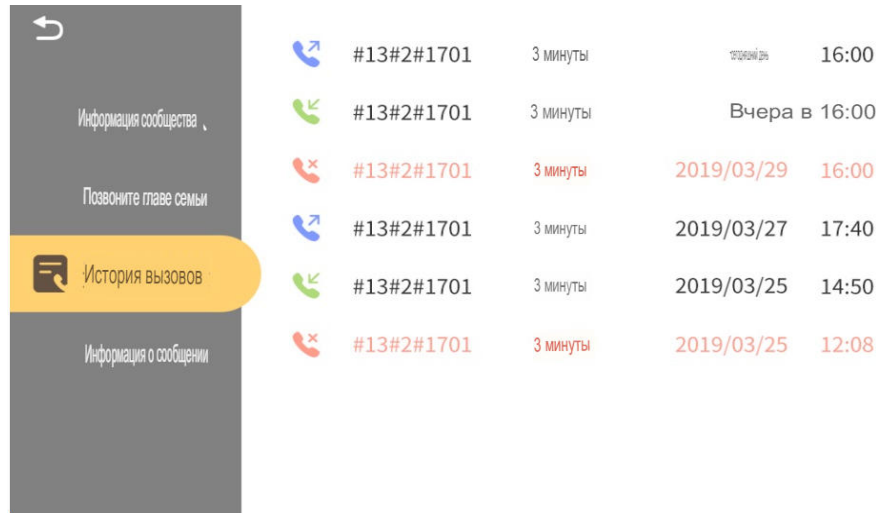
Информация сообщества

Позвоните главе семьи

История вызовов

Информация о сообщении

| #13#2#1701 | 3 минуты | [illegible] | 16:00 |
|---|---|---|---|
| #13#2#1701 | 3 минуты | Вчера в | 16:00 |
| #13#2#1701 | 3 минуты | 2019/03/29 | 16:00 |
| #13#2#1701 | 3 минуты | 2019/03/27 | 17:40 |
| #13#2#1701 | 3 минуты | 2019/03/25 | 14:50 |
| #13#2#1701 | 3 минуты | 2019/03/25 | 12:08 |